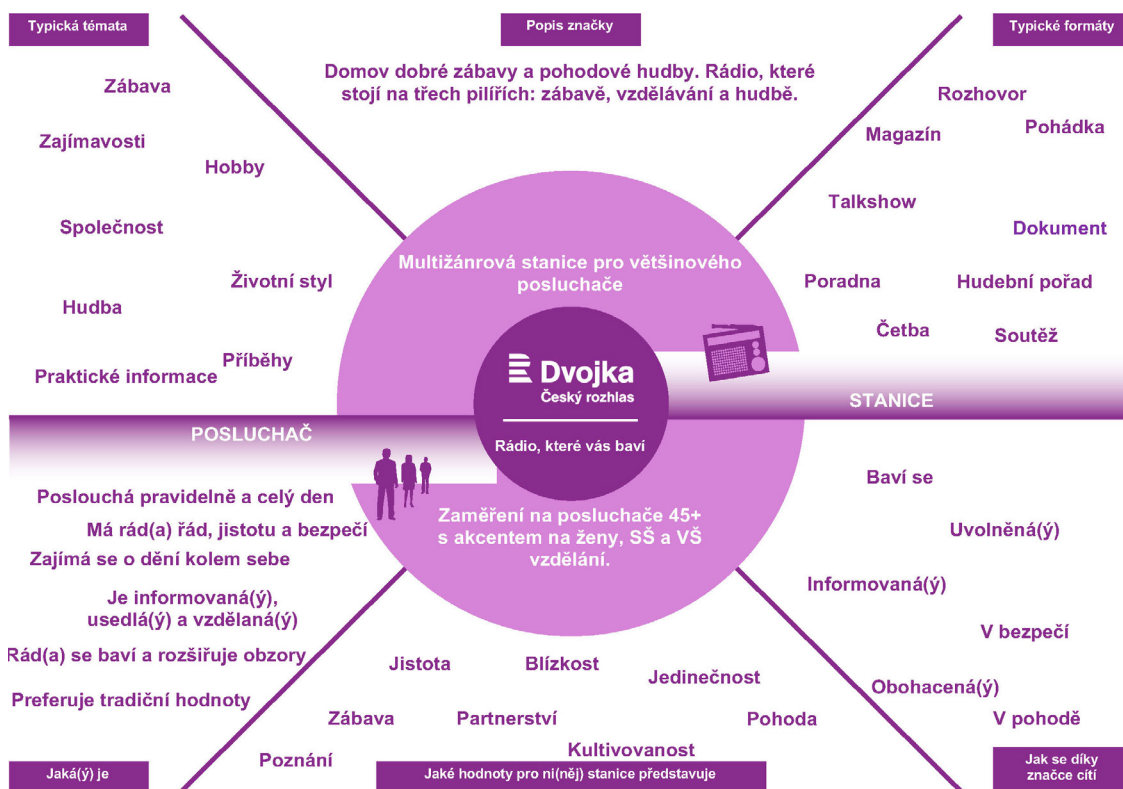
Typická témata

Popis značky

Typické formáty

Domov dobré zábavy a pohodové hudby. Rádio, které stojí na třech pilířích: zábavě, vzdělávání a hudbě.

Zábava

Zajímavosti

Hobby

Společnost

Životní styl

Hudba

Příběhy

Praktické informace

Rozhovor

Magazín

Pohádka

Talkshow

Dokument

Poradna

Hudební pořad

Četba

Soutěž

Multižánrová stanice pro většinového posluchače

Dvojka
Český rozhlas

Rádio, které vás baví

STANICE

POSLUCHAČ

Zaměření na posluchače 45+ s akcentem na ženy, SŠ a VŠ vzdělání.

Poslouchá pravidelně a celý den

Má rád(a) řád, jistotu a bezpečí

Zajímá se o dění kolem sebe

Je informovaná(ý), usedlá(ý) a vzdělaná(ý)

Rád(a) se baví a rozšiřuje obzory

Preferuje tradiční hodnoty

Baví se

Uvolněná(ý)

Informovaná(ý)

V bezpečí

Obohacená(ý)

V pohodě

Jistota

Blízkost

Jedinečnost

Zábava

Partnerství

Pohoda

Kultivovanost

Poznání

Jaká(ý) je

Jaké hodnoty pro ní(něj) stanice představuje

Jak se díky značce cítí